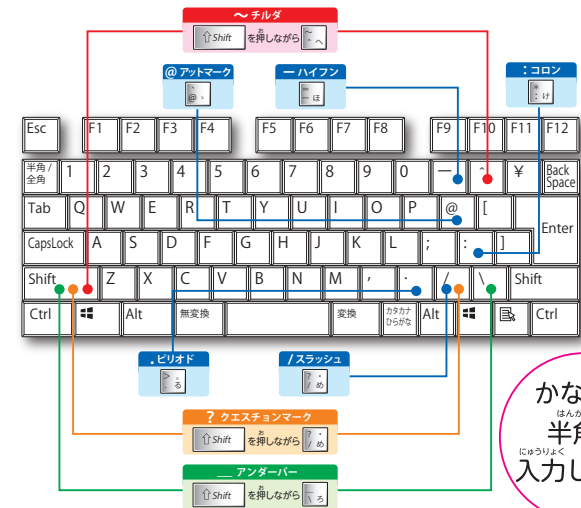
〜 チルダ

⇧Shift を押しながら ~ へ

@ アットマーク

@ ゛

ー ハイフン

ー ほ

: コロン

* : け

Esc F1 F2 F3 F4 F5 F6 F7 F8 F9 F10 F11 F12

半角/全角 1 2 3 4 5 6 7 8 9 0 ー ^ ¥ Back Space

Tab Q W E R T Y U I O P @ [

Enter

CapsLock A S D F G H J K L ; : ]

Shift Z X C V B N M , . / \ Shift

Ctrl Alt 無変換 変換 カタカナ ひらがな Alt Ctrl

. ピリオド

> . る

/ スラッシュ

? / め

? クエスチョンマーク

⇧Shift を押しながら ? / め

__ アンダーバー

⇧Shift を押しながら _ ろ

かな

はんか

半角

にゅうりょく

入力し